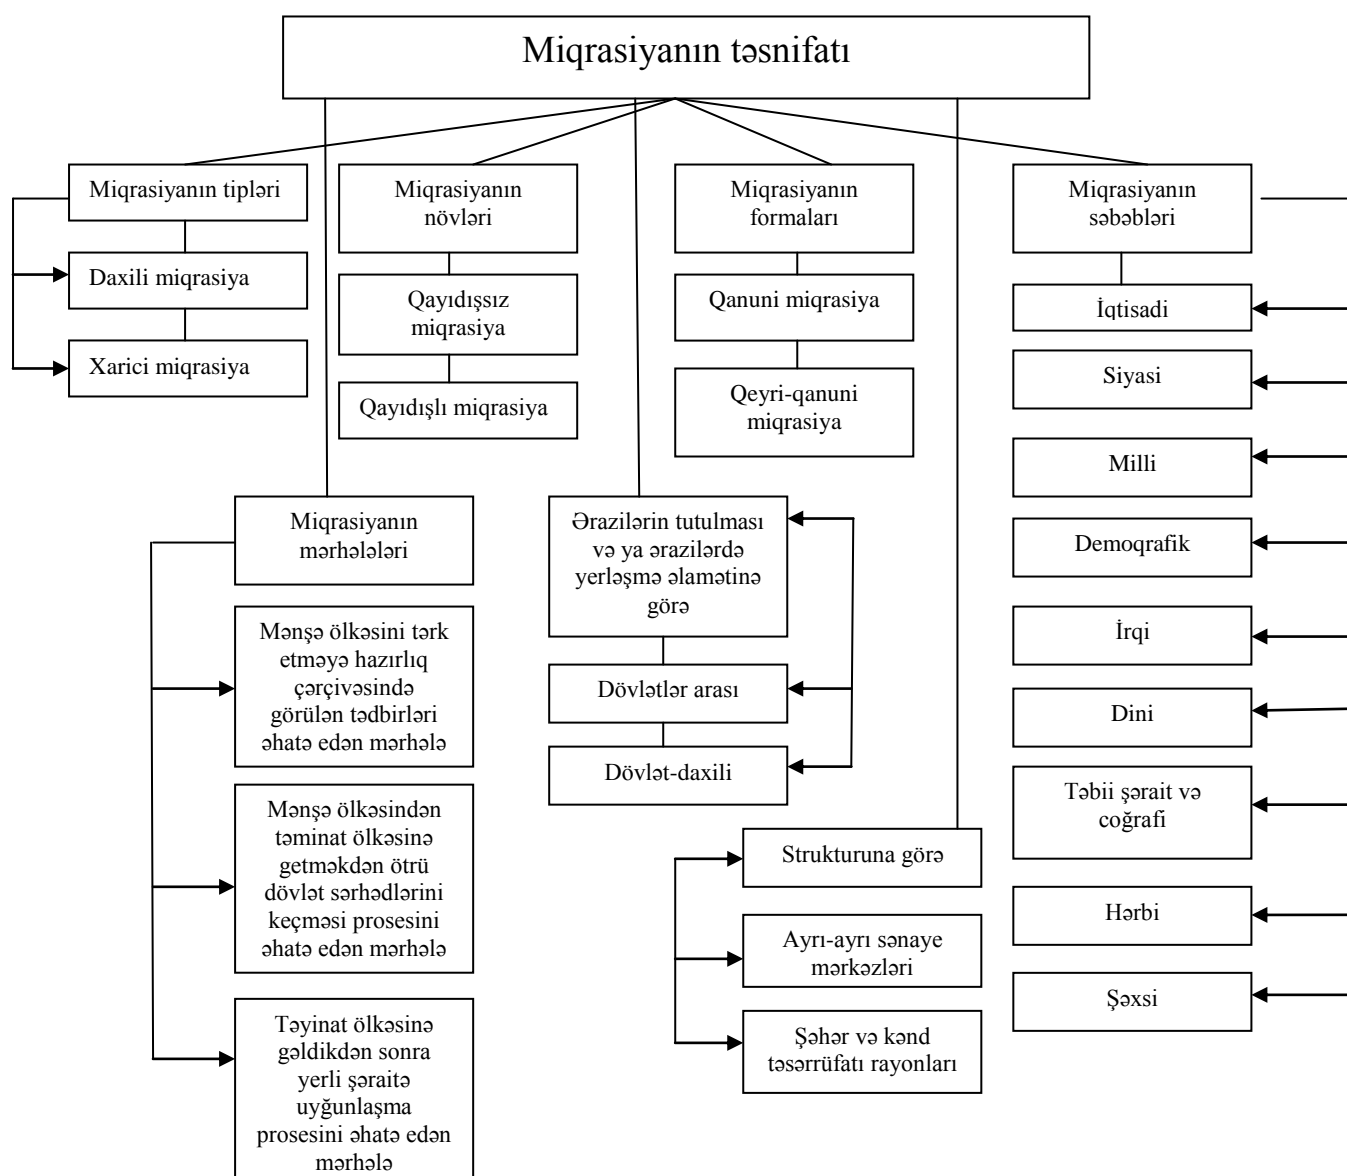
Miqrasiyanın təsnifatı

Miqrasiyanın tipləri

Daxili miqrasiya

Xarici miqrasiya

Miqrasiyanın növləri

Qayıdışsız miqrasiya

Qayıdışlı miqrasiya

Miqrasiyanın formaları

Qanuni miqrasiya

Qeyri-qanuni miqrasiya

Miqrasiyanın səbəbləri

İqtisadi

Siyasi

Milli

Demoqrafik

İrqi

Dini

Təbii şərait və coğrafi

Hərbi

Şəxsi

Miqrasiyanın mərhələləri

Mənşə ölkəsini tərk etməyə hazırlıq çərçivəsində görülən tədbirləri əhatə edən mərhələ

Mənşə ölkəsindən təminat ölkəsinə getməkdən ötrü dövlət sərhədlərini keçməsi prosesini əhatə edən mərhələ

Təyinat ölkəsinə gəldikdən sonra yerli şəraitə uyğunlaşma prosesini əhatə edən mərhələ

Ərazilərin tutulması və ya ərazilərdə yerləşmə əlamətinə görə

Dövlətlər arası

Dövlət-daxili

Strukturuna görə

Ayrı-ayrı sənaye mərkəzləri

Şəhər və kənd təsərrüfatı rayonları